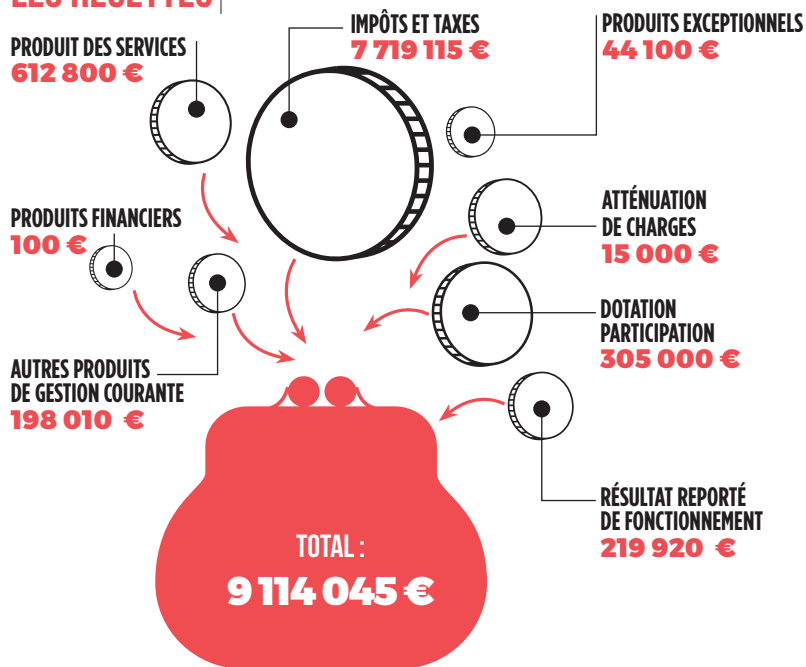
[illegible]

PRODUIT DES SERVICES
612 800 €

IMPÔTS ET TAXES
7 719 115 €

PRODUITS EXCEPTIONNELS
44 100 €

PRODUITS FINANCIERS
100 €

ATTÉNUATION DE CHARGES
15 000 €

DOTATION PARTICIPATION
305 000 €

AUTRES PRODUITS DE GESTION COURANTE
198 010 €

RÉSULTAT REPORTÉ DE FONCTIONNEMENT
219 920 €

TOTAL :
9 114 045 €